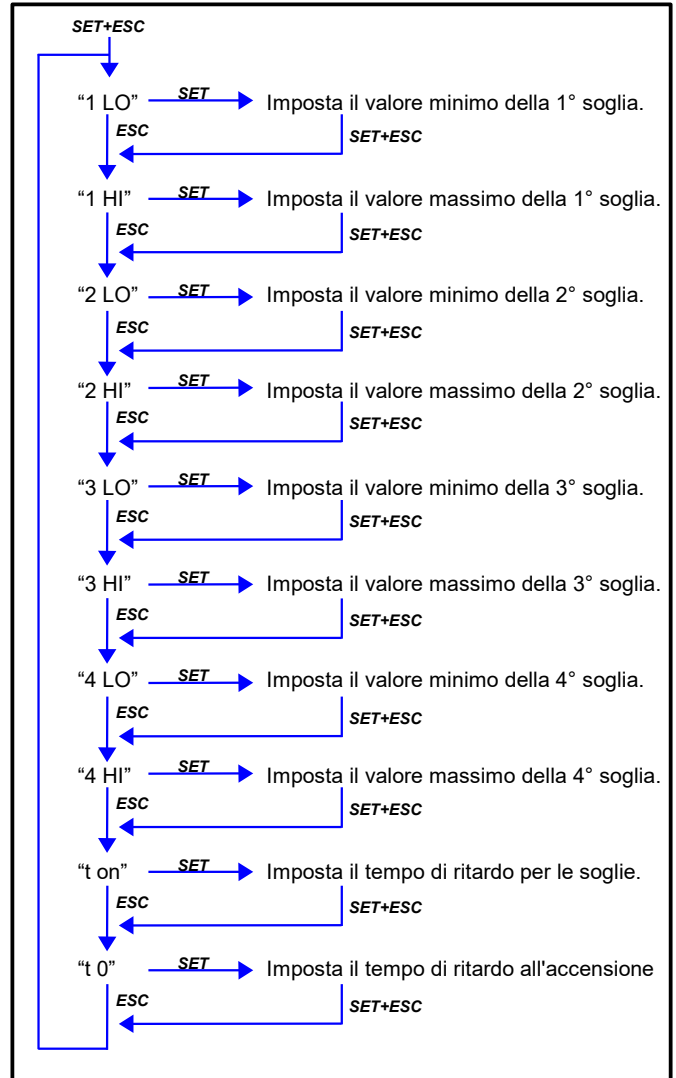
SET+ESC

"1 LO" SET Imposta il valore minimo della 1° soglia.
ESC SET+ESC

"1 HI" SET Imposta il valore massimo della 1° soglia.
ESC SET+ESC

"2 LO" SET Imposta il valore minimo della 2° soglia.
ESC SET+ESC

"2 HI" SET Imposta il valore massimo della 2° soglia.
ESC SET+ESC

"3 LO" SET Imposta il valore minimo della 3° soglia.
ESC SET+ESC

"3 HI" SET Imposta il valore massimo della 3° soglia.
ESC SET+ESC

"4 LO" SET Imposta il valore minimo della 4° soglia.
ESC SET+ESC

"4 HI" SET Imposta il valore massimo della 4° soglia.
ESC SET+ESC

"t on" SET Imposta il tempo di ritardo per le soglie.
ESC SET+ESC

"t 0" SET Imposta il tempo di ritardo all'accensione
ESC SET+ESC